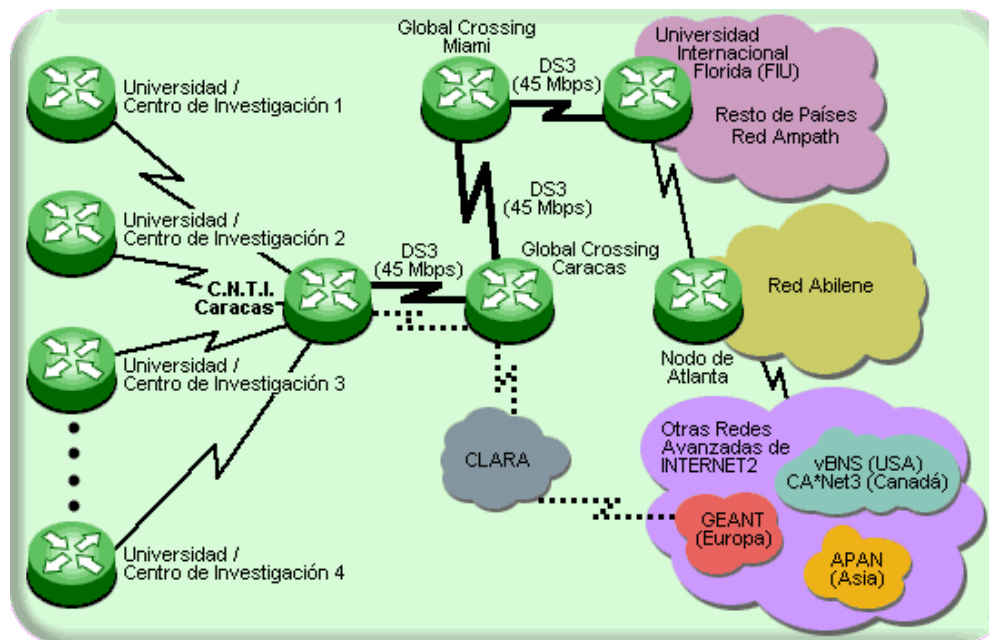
Universidad / Centro de Investigación 1

Universidad / Centro de Investigación 2

Universidad / Centro de Investigación 3

Universidad / Centro de Investigación 4

C.N.T.I. Caracas

DS3 (45 Mbps)

Global Crossing Miami

DS3 (45 Mbps)

DS3 (45 Mbps)

Global Crossing Caracas

Universidad Internacional Florida (FIU)

Resto de Países Red Ampath

Red Abilene

Nodo de Atlanta

CLARA

Otras Redes Avanzadas de INTERNET2

vBNS (USA) CA*Net3 (Canadá)

GEANT (Europa)

APAN (Asia)